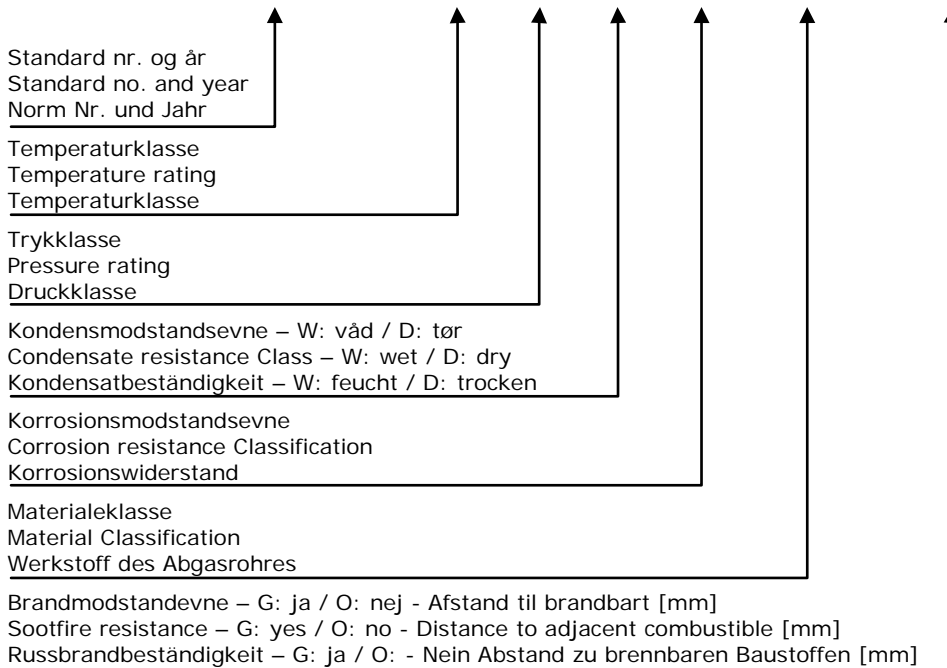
Standard nr. og år
Standard no. and year
Norm Nr. und Jahr

Temperaturklasse
Temperature rating
Temperaturklasse

Trykklasse
Pressure rating
Druckklasse

Kondensmodstandsevne – W: våd / D: tør
Condensate resistance Class – W: wet / D: dry
Kondensatbeständigkeit – W: feucht / D: trocken

Korrosionsmodstandsevne
Corrosion resistance Classification
Korrosionswiderstand

Materialeklasse
Material Classification
Werkstoff des Abgasrohres

Brandmodstandevne – G: ja / O: nej - Afstand til brandbart [mm]
Sootfire resistance – G: yes / O: no - Distance to adjacent combustible [mm]
Russbrandbeständigkeit – G: ja / O: - Nein Abstand zu brennbaren Baustoffen [mm]